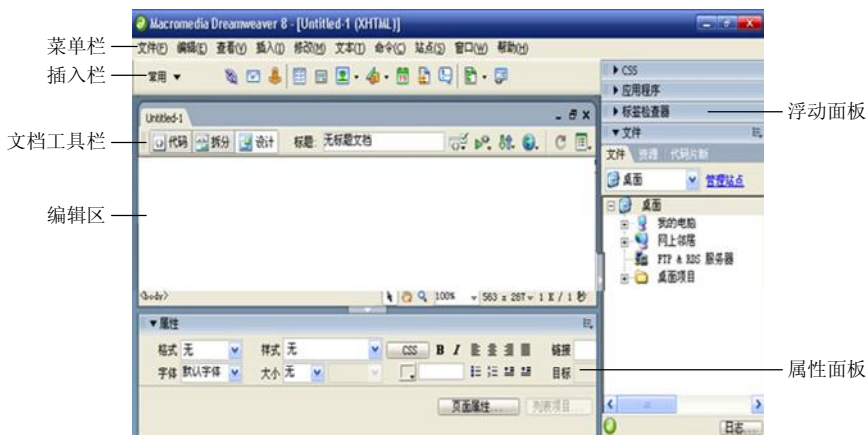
Macromedia Dreamweaver 8 - [Untitled-1 (XHTML)]

菜单栏

文件(F) 编辑(E) 查看(V) 插入(I) 修改(M) 文本(T) 命令(C) 站点(S) 窗口(W) 帮助(H)

插入栏

常用 ▾

▸ CSS

▸ 应用程序

▸ 标签检查器

浮动面板

▾ 文件

文件 资源 代码片断

桌面

管理站点

桌面

我的电脑

网上邻居

FTP & RDS 服务器

桌面项目

Untitled-1

文档工具栏

代码 拆分 设计 标题: 无标题文档

编辑区

<body>

100% 563 x 287 1 K / 1 秒

▾ 属性

格式 无 样式 无 CSS B I 链接

字体 默认字体 大小 无 目标

属性面板

页面属性... 列表项目...

日志...